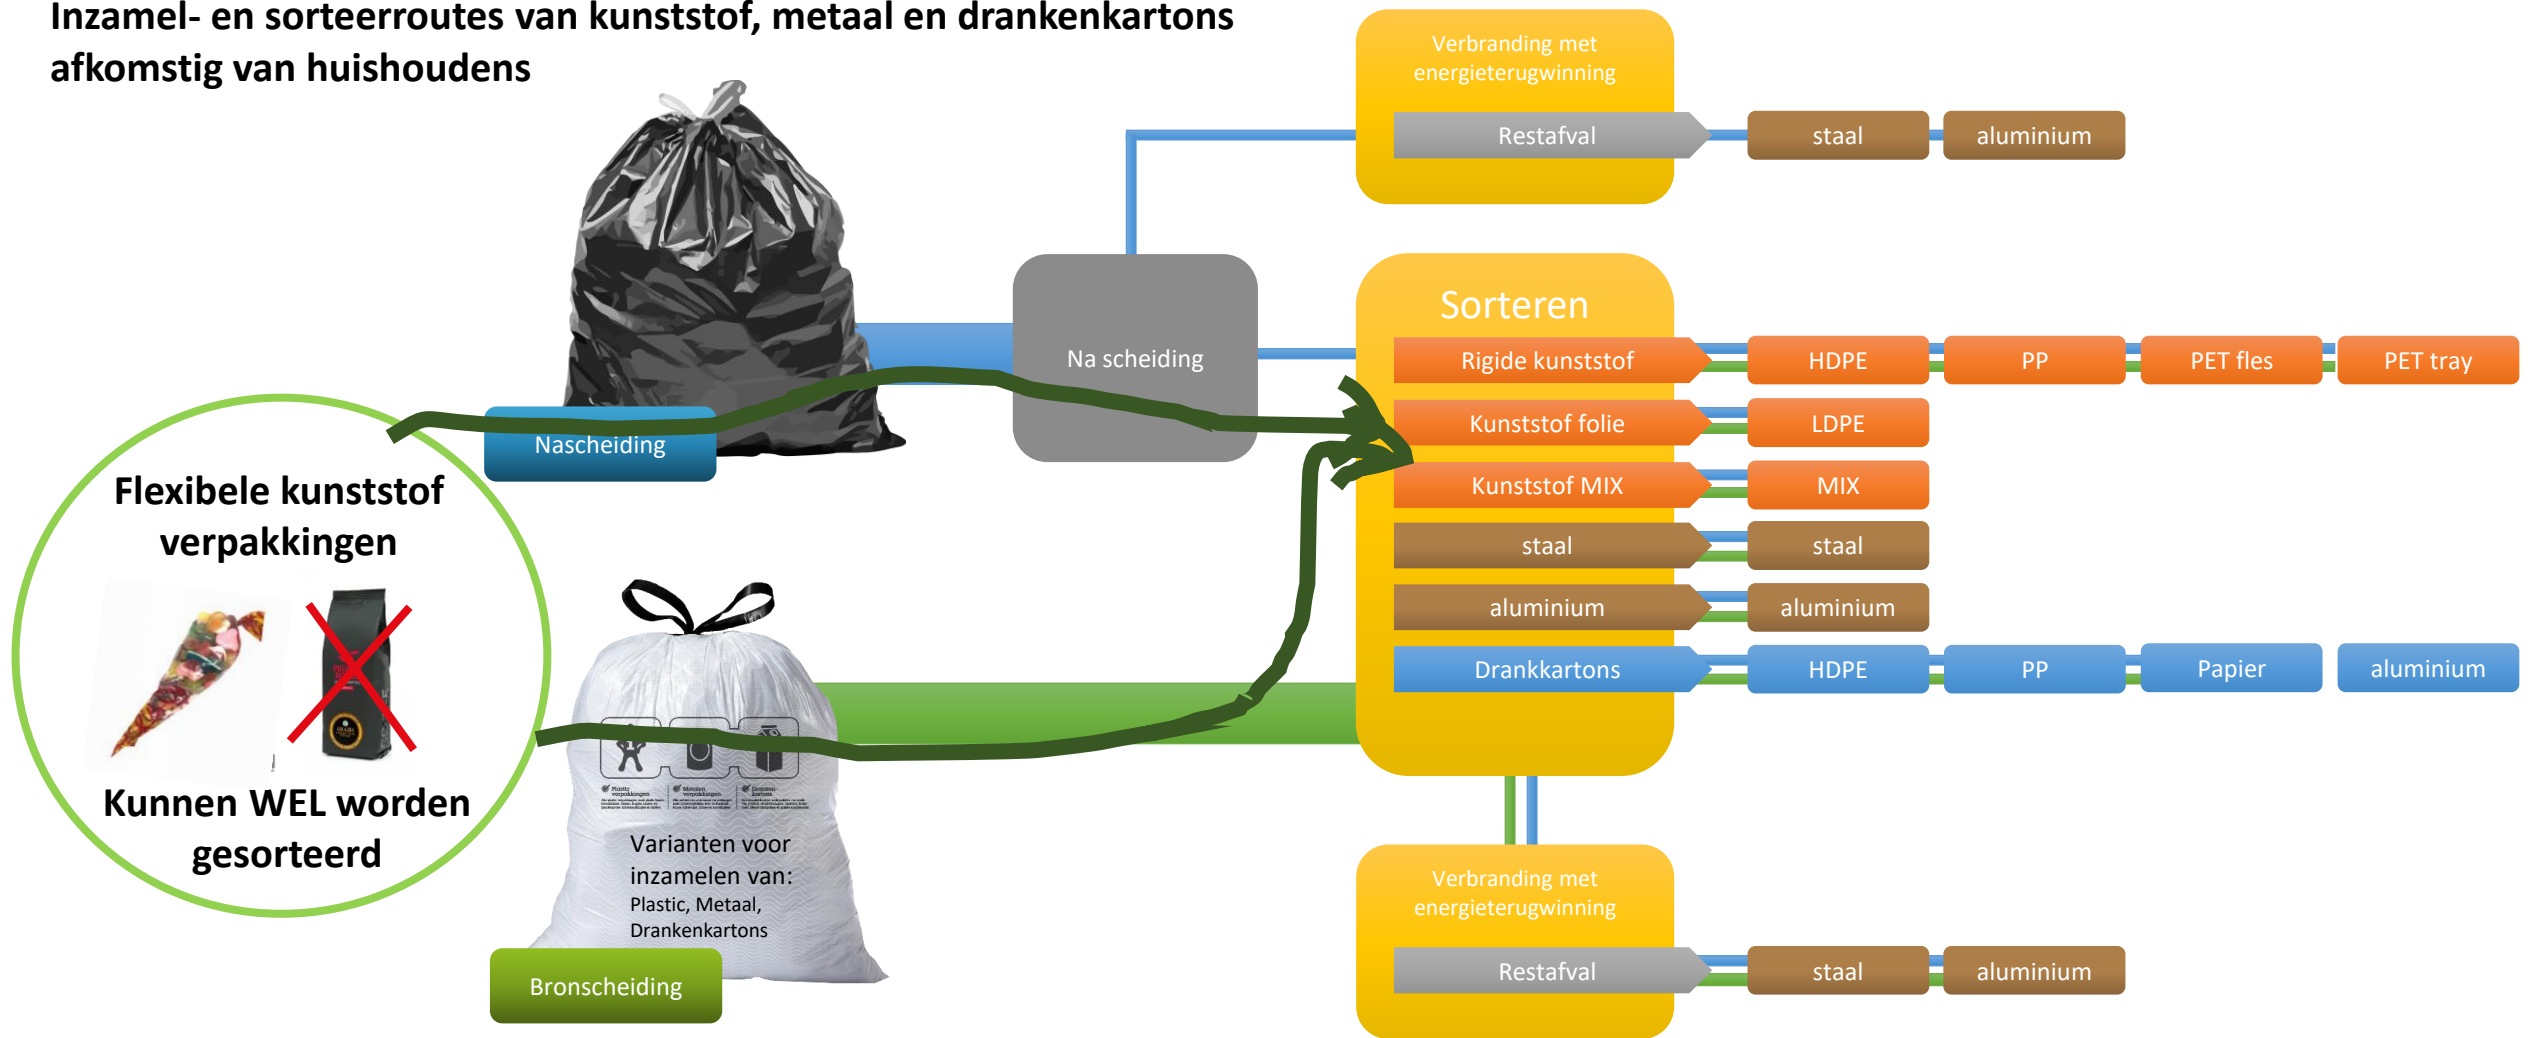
Inzamel- en sorteerroutes van kunststof, metaal en drankenkartons afkomstig van huishoudens

Verbranding met energieterugwinning

Restafval

staal

aluminium

Na scheiding

Sorteren

Rigide kunststof

HDPE

PP

PET fles

PET tray

Kunststof folie

LDPE

Kunststof MIX

MIX

staal

staal

aluminium

aluminium

Drankkartons

HDPE

PP

Papier

aluminium

Nascheiding

Flexibele kunststof verpakkingen

Kunnen WEL worden gesorteerd

Varianten voor inzamelen van: Plastic, Metaal, Drankenkartons

Bronscheiding

Verbranding met energieterugwinning

Restafval

staal

aluminium